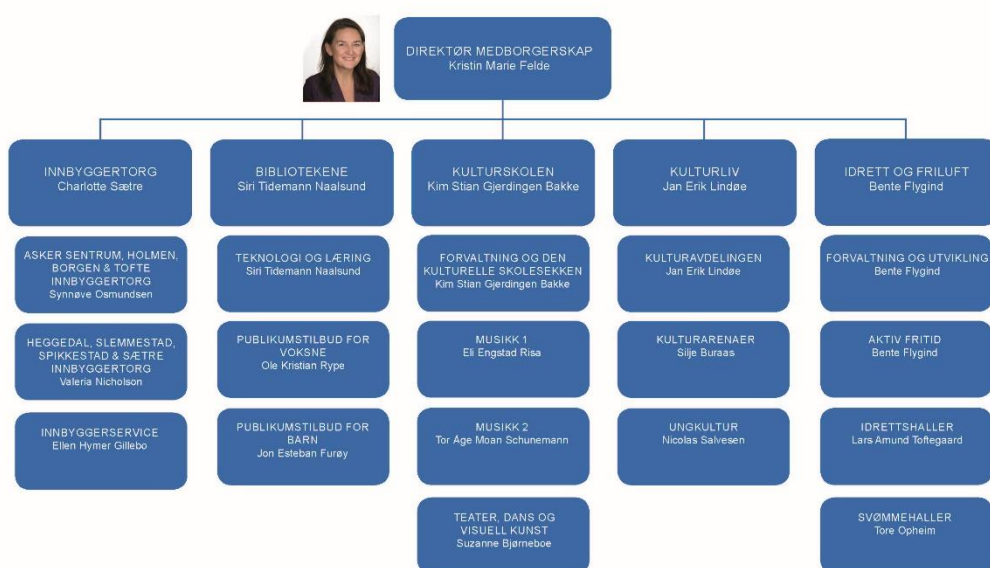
DIREKTØR MEDBORGERSKAP
Kristin Marie Felde

INNBYGGERTORG
Charlotte Sætre

ASKER SENTRUM, HOLMEN, BORGEN & TOFTE INNBYGGERTORG
Synnøve Osmundsen

HEGGEDAL, SLEMMESTAD, SPIKKESTAD & SÆTRE INNBYGGERTORG
Valeria Nicholson

INNBYGGERSERVICE
Ellen Hymer Gillebo

BIBLIOTEKENE
Siri Tidemann Naalsund

TEKNOLOGI OG LÆRING
Siri Tidemann Naalsund

PUBLIKUMSTILBUD FOR VOKSNE
Ole Kristian Rype

PUBLIKUMSTILBUD FOR BARN
Jon Esteban Furøy

KULTURSKOLEN
Kim Stian Gjerdingen Bakke

FORVALTNING OG DEN KULTURELLE SKOLESEKKEN
Kim Stian Gjerdingen Bakke

MUSIKK 1
Eli Engstad Risa

MUSIKK 2
Tor Åge Moan Schunemann

TEATER, DANS OG VISUELL KUNST
Suzanne Bjørneboe

KULTURLIV
Jan Erik Lindøe

KULTURAVDELINGEN
Jan Erik Lindøe

KULTURARENAER
Silje Buraas

UNGKULTUR
Nicolas Salvesen

IDRETT OG FRILUFT
Bente Flygind

FORVALTNING OG UTVIKLING
Bente Flygind

AKTIV FRITID
Bente Flygind

IDRETTSHALLER
Lars Amund Toftegaard

SVØMMEHALLER
Tore Opheim